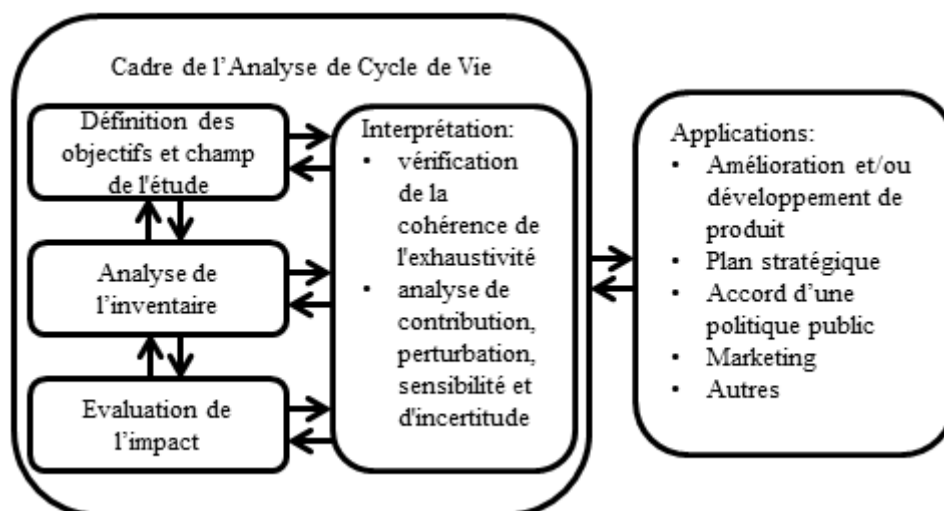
Cadre de l'Analyse de Cycle de Vie

Définition des objectifs et champ de l'étude

Analyse de l'inventaire

Evaluation de l'impact

Interprétation:
• vérification de la cohérence de l'exhaustivité
• analyse de contribution, perturbation, sensibilité et d'incertitude

Applications:
• Amélioration et/ou développement de produit
• Plan stratégique
• Accord d'une politique public
• Marketing
• Autres